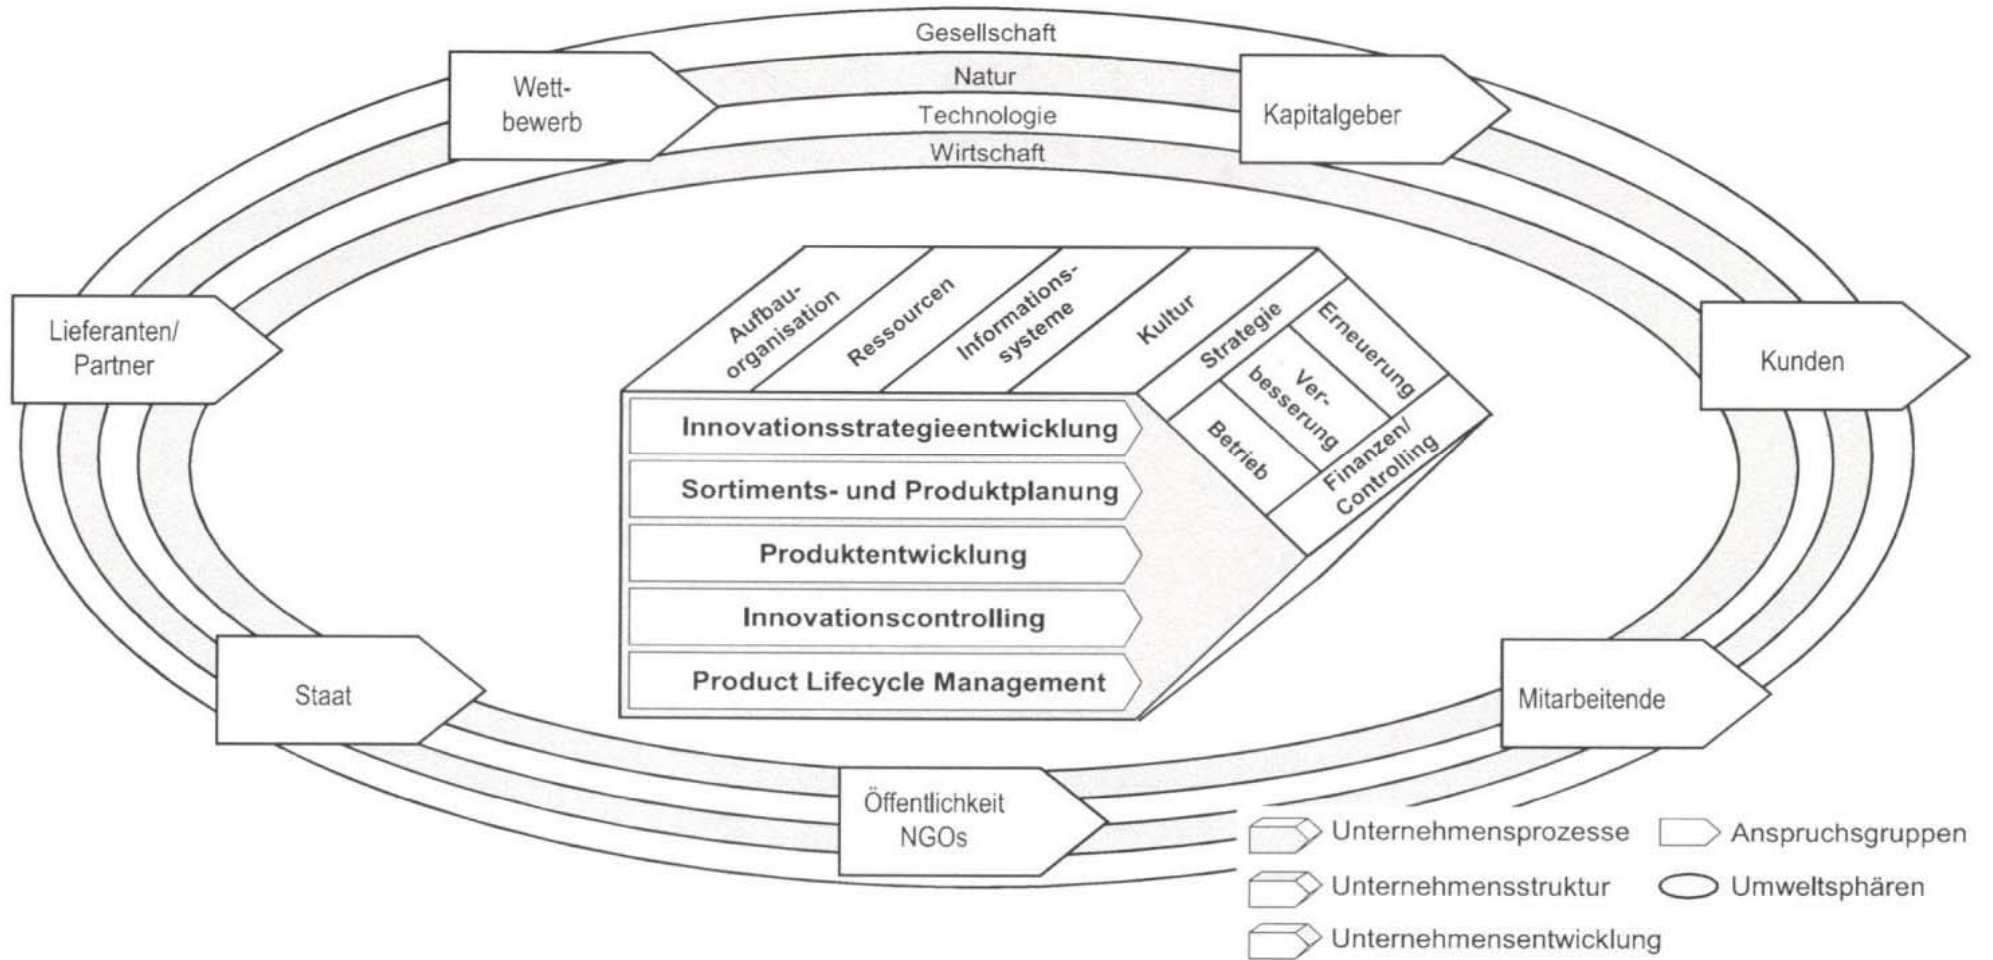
Gesellschaft
Natur
Technologie
Wirtschaft

Wettbewerb

Kapitalgeber

Lieferanten/ Partner

Kunden

Aufbauorganisation
Ressourcen
Informationssysteme
Kultur
Strategie
Erneuerung
Verbesserung
Betrieb
Finanzen/ Controlling

Innovationsstrategieentwicklung
Sortiments- und Produktplanung
Produktentwicklung
Innovationscontrolling
Product Lifecycle Management

Staat

Mitarbeitende

Öffentlichkeit NGOs

Unternehmensprozesse
Unternehmensstruktur
Unternehmensentwicklung
Anspruchsgruppen
Umweltsphären